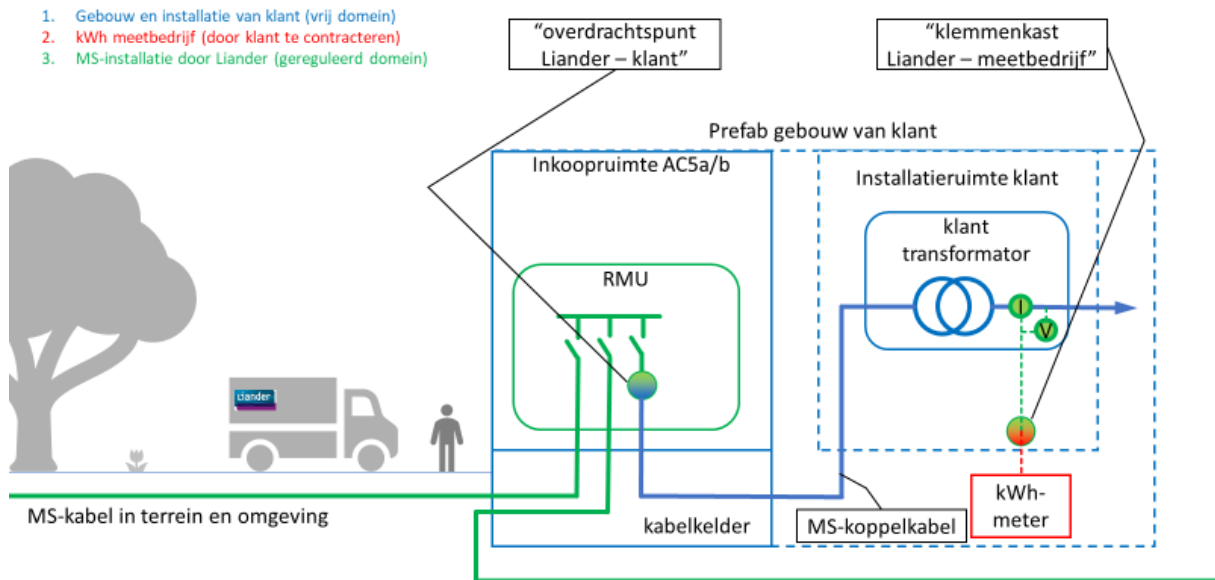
1. Gebouw en installatie van klant (vrij domein)
2. kWh meetbedrijf (door klant te contracteren)
3. MS-installatie door Liander (gereguleerd domein)

“overdrachtspunt Liander – klant”

“klemmenkast Liander – meetbedrijf”

Prefab gebouw van klant

Inkoopruimte AC5a/b

Installatieruimte klant

klant transformator

RMU

I

V

I

liander

kWh-meter

MS-kabel in terrein en omgeving

kabelkelder

MS-koppelkabel